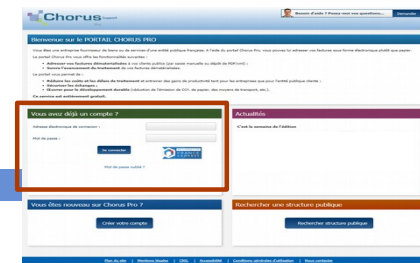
Chorus

Besoin d'aide ? Posez-nous vos questions...

Bienvenue sur le PORTAIL CHORUS PRO

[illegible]

Vous avez déjà un compte ?

Adresse électronique de connexion :

Mot de passe :

Se connecter

Mot de passe oublié ?

Actualités

C'est la semaine de l'édition

Vous êtes nouveau sur Chorus Pro ?

Créer votre compte

Rechercher une structure publique

Rechercher structure publique

Plan du site | Mentions légales | CNIL | Accessibilité | Conditions générales d'utilisation | Nous contacter